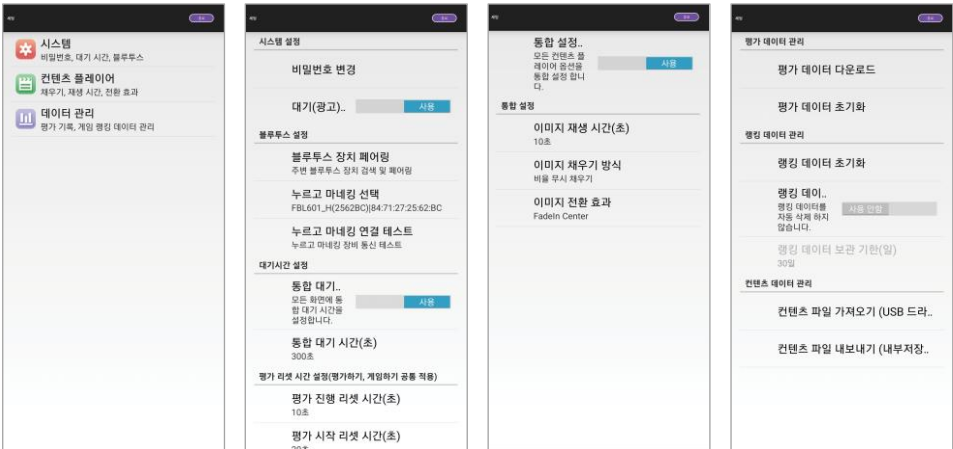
시스템
비밀번호, 대기 시간, 블루투스

컨텐츠 플레이어
채우기, 재생 시간, 전환 효과

데이터 관리
평가 기록, 게임 랭킹 데이터 관리

시스템 설정

비밀번호 변경

대기(광고).. 사용

블루투스 설정

블루투스 장치 페어링
주변 블루투스 장치 검색 및 페어링

누르고 마네킹 선택
FBL601_H(2562BC)|84:71:27:25:62:BC

누르고 마네킹 연결 테스트
누르고 마네킹 장비 통신 테스트

대기시간 설정

통합 대기..
모든 화면에 통합 대기 시간을 설정합니다. 사용

통합 대기 시간(초)
300초

평가 리셋 시간 설정(평가하기, 게임하기 공통 적용)

평가 진행 리셋 시간(초)
10초

평가 시작 리셋 시간(초)
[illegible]

통합 설정..
모든 컨텐츠 플레이어 옵션을 통합 설정 합니다. 사용

통합 설정

이미지 재생 시간(초)
10초

이미지 채우기 방식
비율 무시 채우기

이미지 전환 효과
FadeIn Center

평가 데이터 관리

평가 데이터 다운로드

평가 데이터 초기화

랭킹 데이터 관리

랭킹 데이터 초기화

랭킹 데이..
랭킹 데이터를 자동 삭제 하지 않습니다. 사용 안함

랭킹 데이터 보관 기한(일)
30일

컨텐츠 데이터 관리

컨텐츠 파일 가져오기 (USB 드라..

컨텐츠 파일 내보내기 (내부저장..